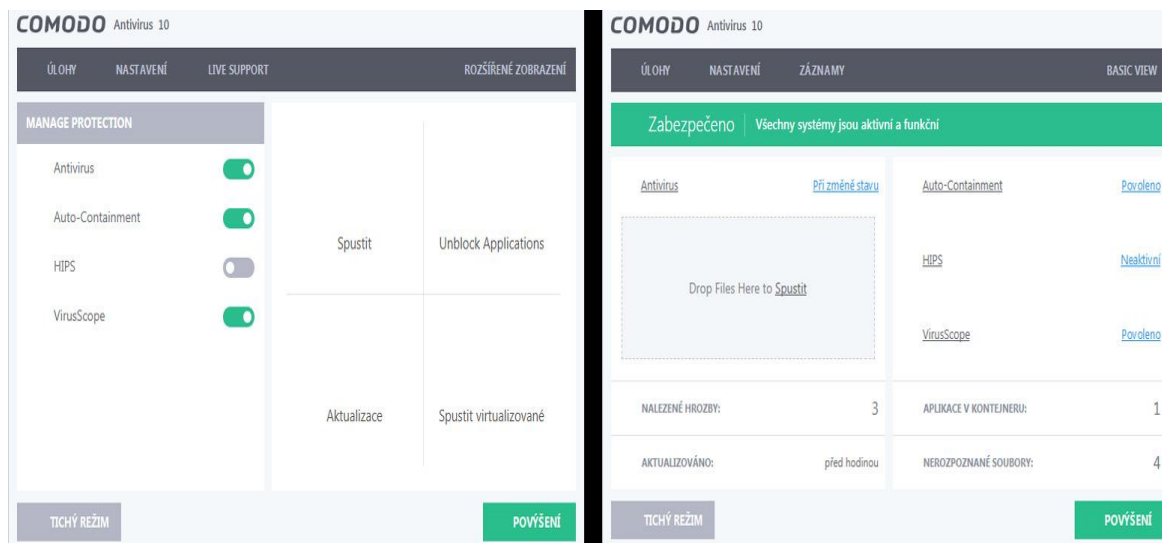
COMODO Antivirus 10

ÚLOHY NASTAVENÍ LIVE SUPPORT ROZŠÍŘENÉ ZOBRAZENÍ

MANAGE PROTECTION

Antivirus

Auto-Containment

HIPS

VirusScope

Spustit

Unblock Applications

Aktualizace

Spustit virtualizované

TICHÝ REŽIM

POVÝŠENÍ

COMODO Antivirus 10

ÚLOHY NASTAVENÍ ZÁZNAMY BASIC VIEW

Zabezpečeno | Všechny systémy jsou aktivní a funkční

Antivirus

Při změně stavu

Drop Files Here to Spustit

Auto-Containment

Povoleno

HIPS

Neaktivní

VirusScope

Povoleno

NALEZENÉ HROZBY: 3

AKTUALIZOVÁNO: před hodinou

APLIKACE V KONTEJNERU: 1

NEROZPOZNANÉ SOUBORY: 4

TICHÝ REŽIM

POVÝŠENÍ